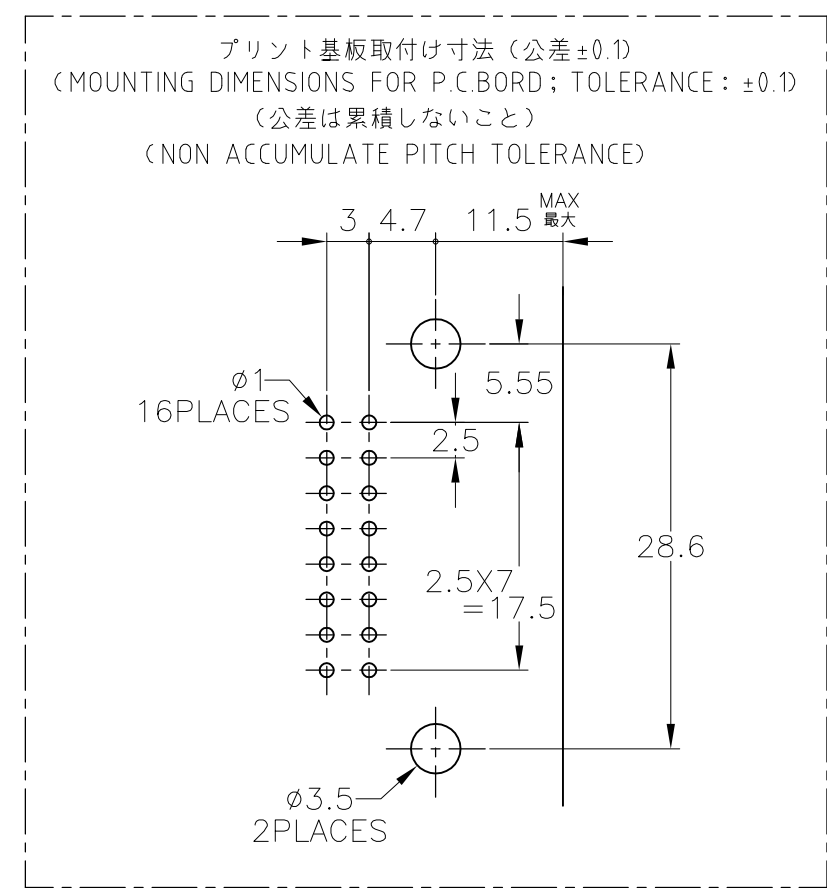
プリント基板取付け寸法（公差±0.1）
(MOUNTING DIMENSIONS FOR P.C.BORD; TOLERANCE: ±0.1)
（公差は累積しないこと）
(NON ACCUMULATE PITCH TOLERANCE)

3 4.7 11.5 MAX 最大

ϕ1
16PLACES

5.55

2.5

28.6

2.5X7
=17.5

ϕ3.5
2PLACES